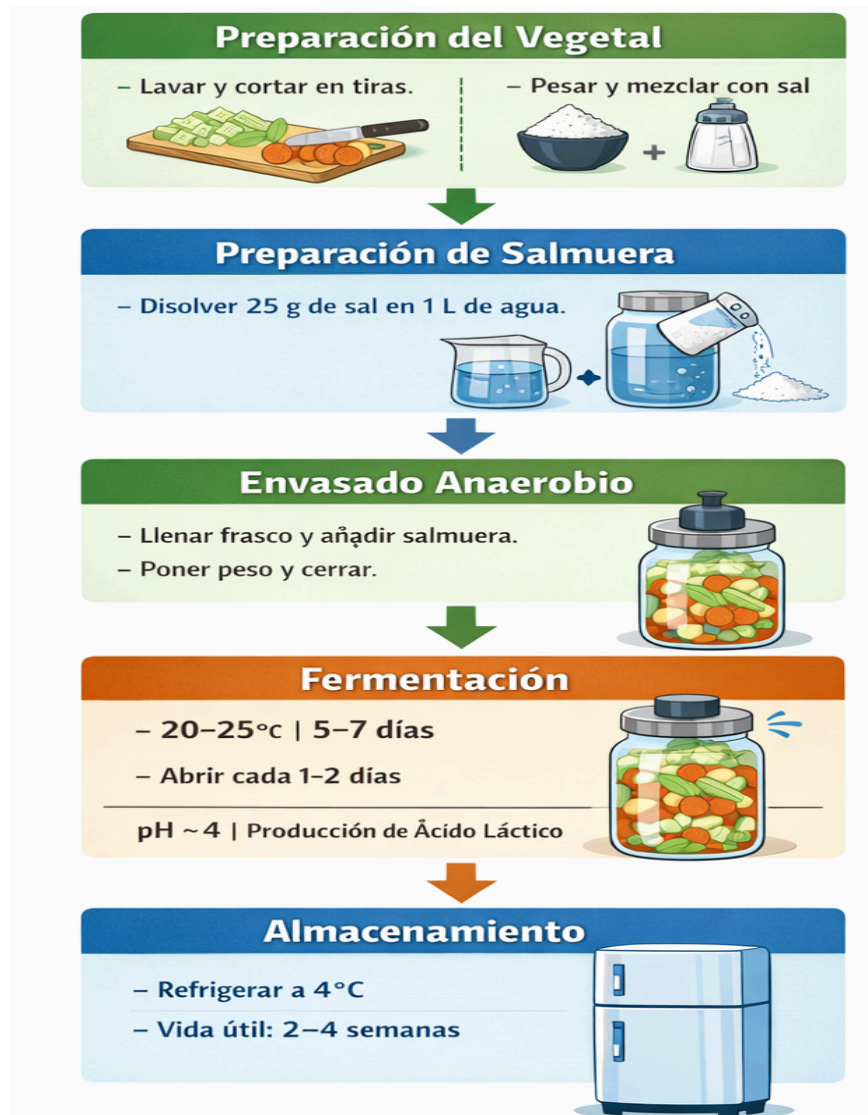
Preparación del Vegetal

– Lavar y cortar en tiras.

– Pesar y mezclar con sal

+

Preparación de Salmuera

– Disolver 25 g de sal en 1 L de agua.

+

Envasado Anaerobio

– Llenar frasco y ańądir salmuera.

– Poner peso y cerrar.

Fermentación

– 20–25°c | 5–7 días

– Abrir cada 1–2 días

pH ~4 | Producción de Ácido Láctico

Almacenamiento

– Refrigerar a 4°C

– Vida útil: 2–4 semanas